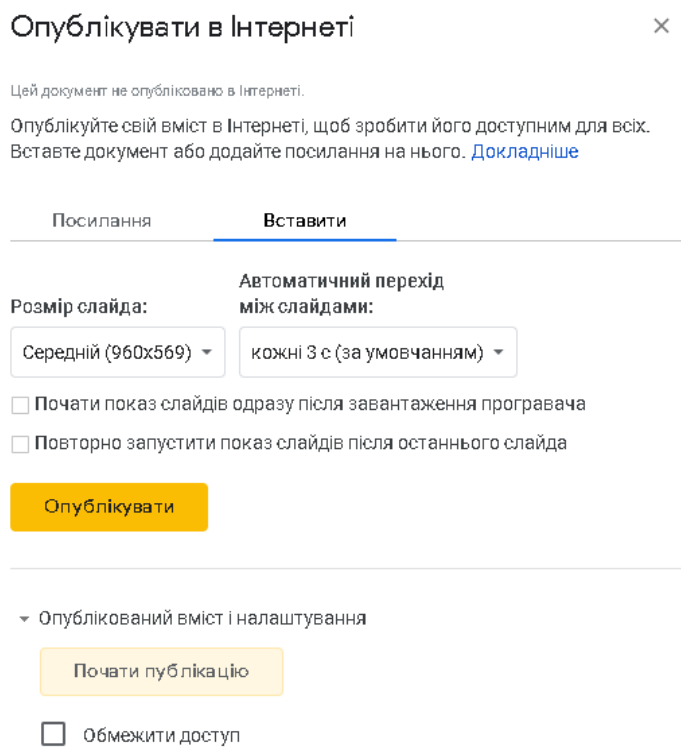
Опублікувати в Інтернеті

×

Цей документ не опубліковано в Інтернеті.

Опублікуйте свій вміст в Інтернеті, щоб зробити його доступним для всіх. Вставте документ або додайте посилання на нього. Докладніше

Посилання

Вставити

Розмір слайда:

Автоматичний перехід між слайдами:

Середній (960x569)

кожні 3 с (за умовчанням)

Почати показ слайдів одразу після завантаження програвача

Повторно запустити показ слайдів після останнього слайда

Опублікувати

Опублікований вміст і налаштування

Почати публікацію

Обмежити доступ